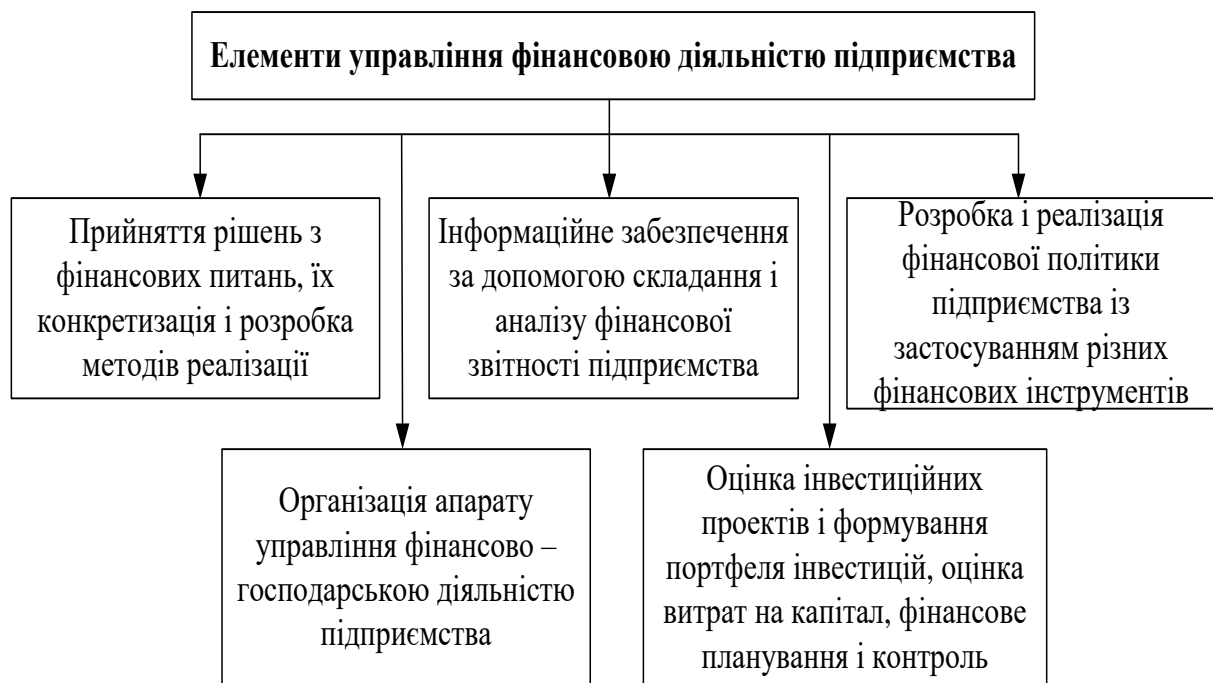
Елементи управління фінансовою діяльністю підприємства

Прийняття рішень з фінансових питань, їх конкретизація і розробка методів реалізації

Інформаційне забезпечення за допомогою складання і аналізу фінансової звітності підприємства

Розробка і реалізація фінансової політики підприємства із застосуванням різних фінансових інструментів

Організація апарату управління фінансово – господарською діяльністю підприємства

Оцінка інвестиційних проектів і формування портфеля інвестицій, оцінка витрат на капітал, фінансове планування і контроль